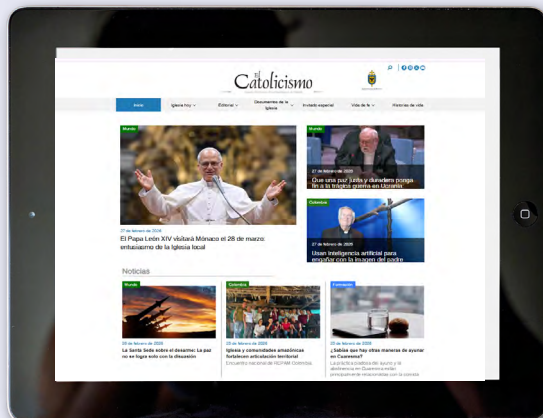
El Catolicismo

Inicio | Iglesia hoy | Editorial | Documentos de la Iglesia | Invitado especial | Vida de fe | Historias de vida

Mundo

27 de febrero de 2026

El Papa León XIV visitará Mónaco el 28 de marzo: entusiasmo de la Iglesia local

Mundo

27 de febrero de 2026

Que una paz justa y duradera ponga fin a la trágica guerra en Ucrania

Colombia

27 de febrero de 2026

Usan inteligencia artificial para engañar con la imagen del padre

Noticias

Mundo

26 de febrero de 2026

La Santa Sede sobre el desarme: La paz no se logra solo con la disuasión

Colombia

26 de febrero de 2026

Iglesia y comunidades amazónicas fortalecen articulación territorial

Encuentro nacional de REPAM Colombia

Formación

26 de febrero de 2026

¿Sabías que hay otras maneras de ayunar en Cuaresma?

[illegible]